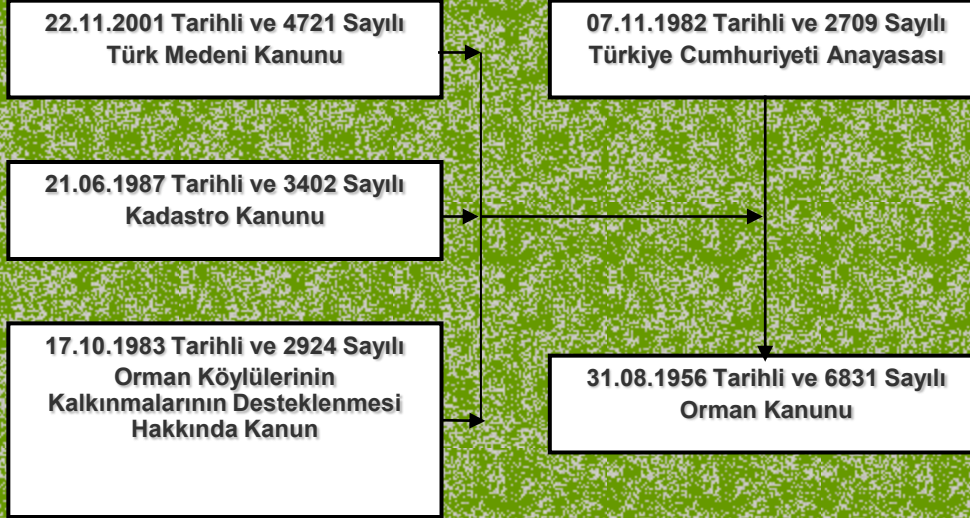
22.11.2001 Tarihli ve 4721 Sayılı Türk Medeni Kanunu

21.06.1987 Tarihli ve 3402 Sayılı Kadastro Kanunu

17.10.1983 Tarihli ve 2924 Sayılı Orman Köylülerinin Kalkınmalarının Desteklenmesi Hakkında Kanun

07.11.1982 Tarihli ve 2709 Sayılı Türkiye Cumhuriyeti Anayasası

31.08.1956 Tarihli ve 6831 Sayılı Orman Kanunu